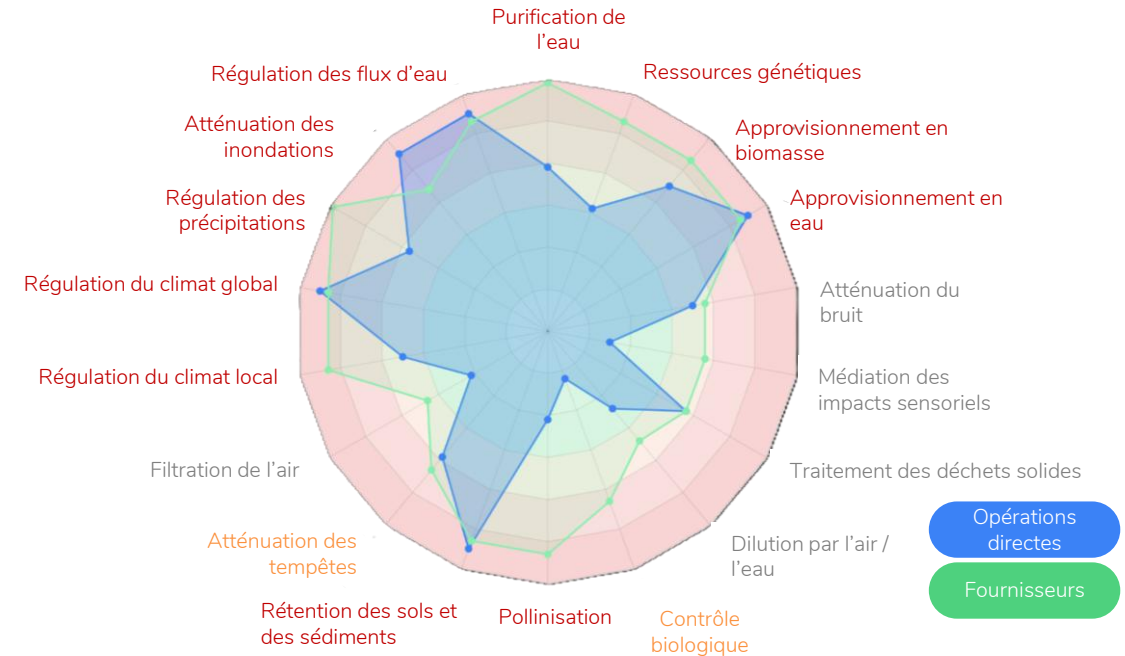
Purification de l’eau

Ressources génétiques

Approvisionnement en biomasse

Approvisionnement en eau

Atténuation du bruit

Médiation des impacts sensoriels

Traitement des déchets solides

Dilution par l’air / l’eau

Contrôle biologique

Pollinisation

Rétention des sols et des sédiments

Atténuation des tempêtes

Filtration de l’air

Régulation du climat local

Régulation du climat global

Régulation des précipitations

Atténuation des inondations

Régulation des flux d’eau

Opérations directes

Fournisseurs